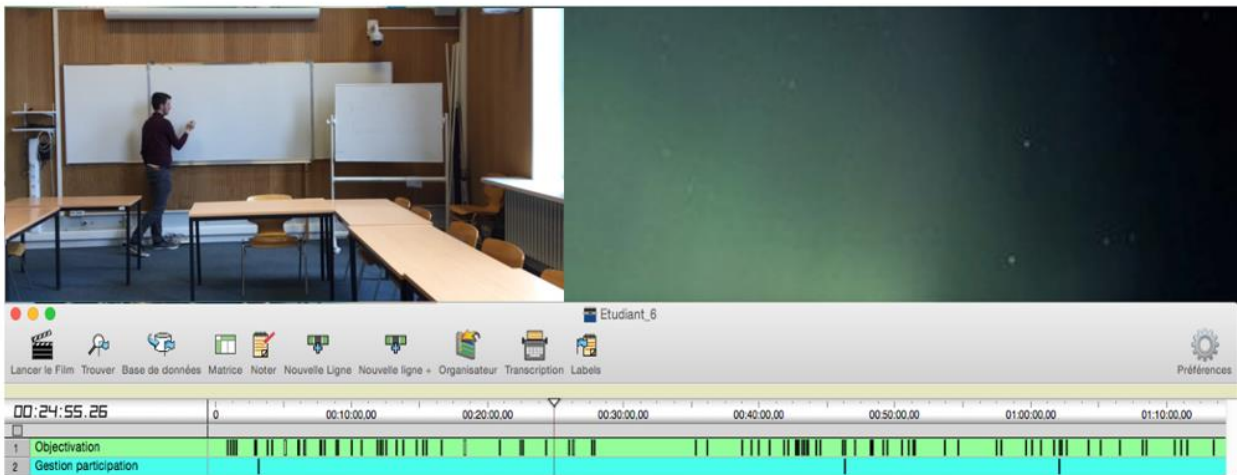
Etudiant_6

Lancer le Film Trouver Base de données Matrice Noter Nouvelle Ligne Nouvelle ligne + Organisateur Transcription Labels

Préférences

00:24:55.26

0 00:10:00,00 00:20:00,00 00:30:00,00 00:40:00,00 00:50:00,00 01:00:00,00 01:10:00,00

1 Objectivation
2 Gestion participation